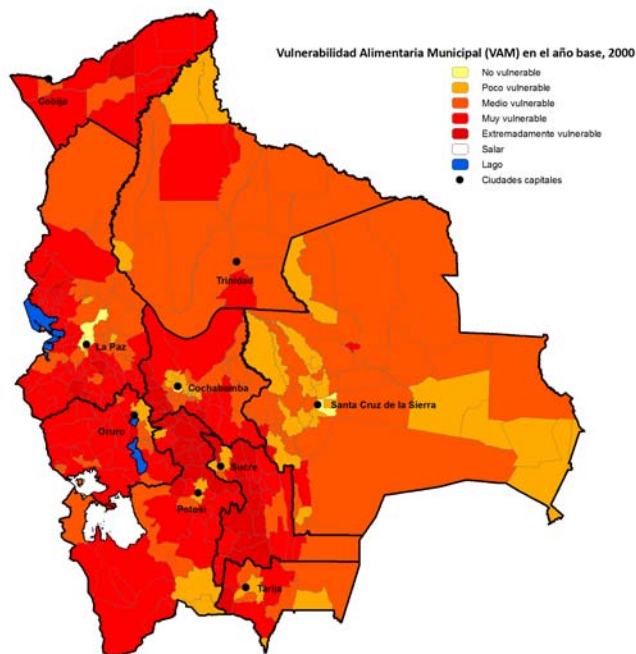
Vulnerabilidad Alimentaria Municipal (VAM) en el año base, 2000

No vulnerable
Poco vulnerable
Medio vulnerable
Muy vulnerable
Extremadamente vulnerable
Salar
Lago
Ciudades capitales

Cobija
Trinidad
La Paz
Cochabamba
Santa Cruz de la Sierra
Oruro
Sucre
Potosí
Tarija